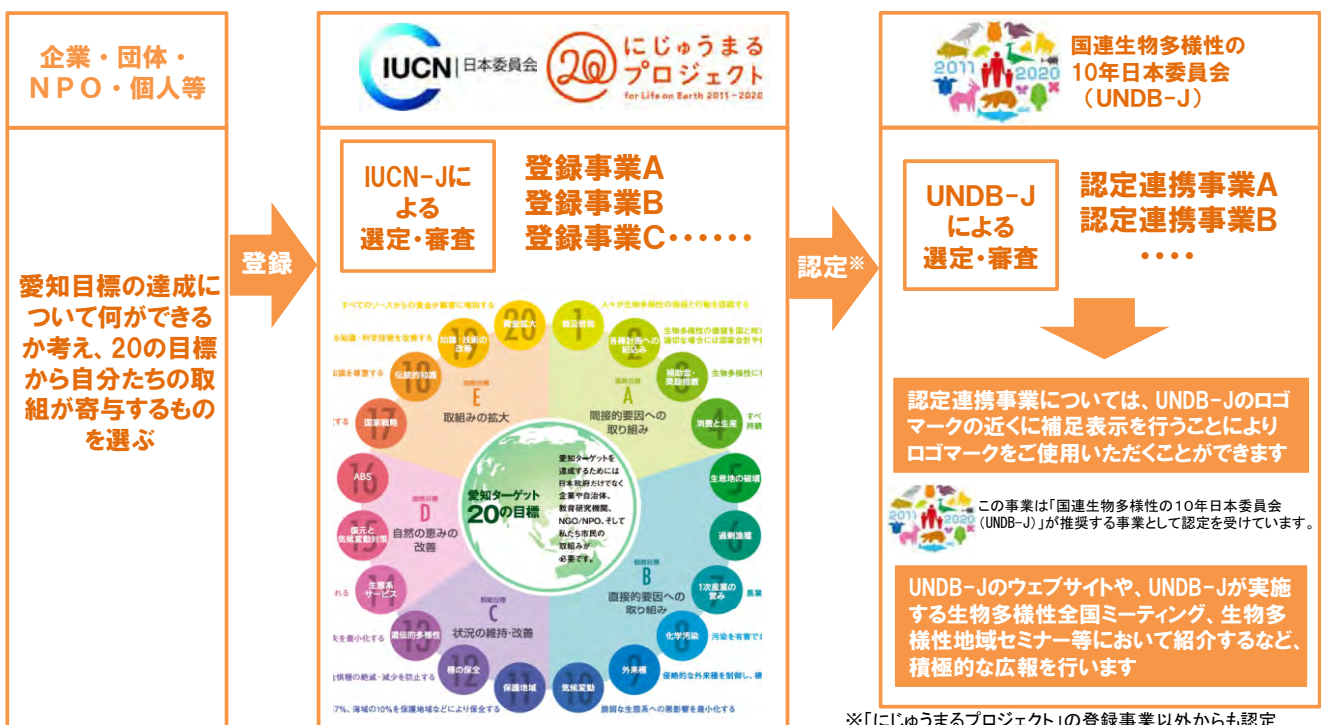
企業・団体・
NPO・個人等

愛知目標の達成について何ができるか考え、20の目標から自分たちの取組が寄与するものを選ぶ

登録

IUCN 日本委員会

にじゅうまるプロジェクト
for Life on Earth 2011-2020

IUCN-Jによる選定・審査

登録事業A
登録事業B
登録事業C・・・・・・

すべてのソースからの資金が顕著に増加する
資金拡大
20
1
普及啓発
人々が生物多様性の価値と行動を認識する
19
知識・技術の改善
科学技術を改善する
2
各種計画への組み込み
生物多様性の価値を国と地方の計画に組み込み、適切な場合には国家会計や報告制度に組み込む
18
伝統的知識
知識を尊重する
3
補助金・奨励措置
生物多様性に
戦略目標 E
取組みの拡大
戦略目標 A
間接的要因への取り組み
17
国家戦略
する
4
消費と生産
すべて持続
16
ABS
5
生息地の破壊
戦略目標 D
自然の恵みの改善
愛知ターゲット
20の目標
愛知ターゲットを達成するためには日本政府だけでなく企業や自治体、教育研究機関、NGO/NPO、そして私たち市民の取組みが必要です。
15
復元と気候変動対策
6
過剰漁獲
14
生態系サービス
れる
戦略目標 B
直接的要因への取り組み
7
1次産業の営み
農業
戦略目標 C
状況の維持・改善
13
遺伝的多様性
を最小化する
8
化学汚染
汚染を有害でな
12
種の保全
危惧種の絶滅・減少を防止する
11
保護地域
17%、海域の10%を保護地域などにより保全する
10
気候変動
脆弱な生態系への悪影響を最小化する
9
外来種
侵略的な外来種を制御し、根

認定※

2011 2020
国連生物多様性の
10年日本委員会
(UNDB-J)

UNDB-Jによる選定・審査

認定連携事業A
認定連携事業B
・・・・

認定連携事業については、UNDB-Jのロゴマークの近くに補足表示を行うことによりロゴマークをご使用いただくことができます

2011 2020
この事業は「国連生物多様性の10年日本委員会(UNDB-J)」が推奨する事業として認定を受けています。

UNDB-Jのウェブサイトや、UNDB-Jが実施する生物多様性全国ミーティング、生物多様性地域セミナー等において紹介するなど、積極的な広報を行います

※「にじゅうまるプロジェクト」の登録事業以外からも認定